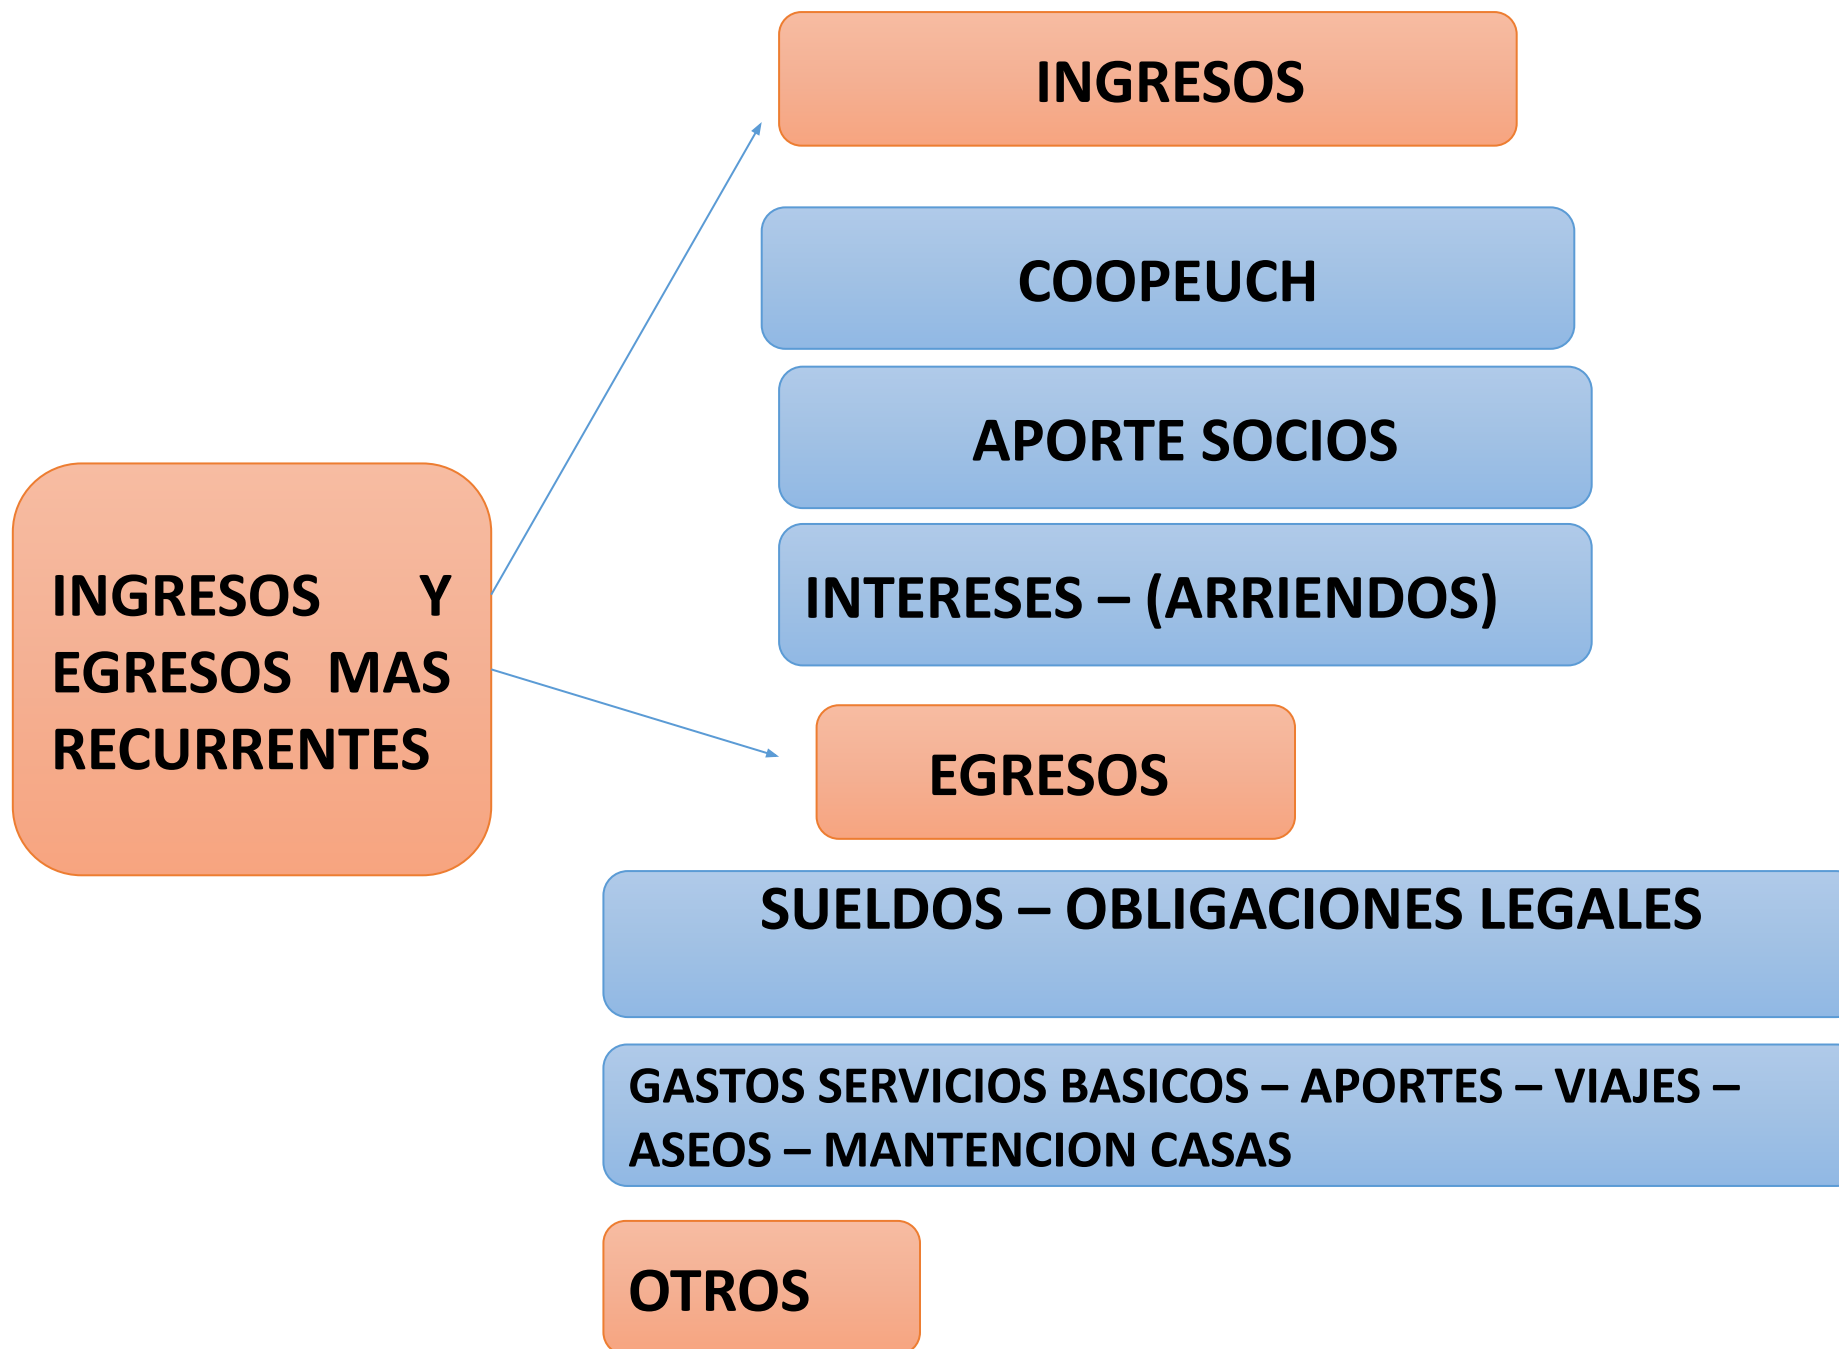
INGRESOS Y EGRESOS MAS RECURRENTES

INGRESOS

COOPEUCH

APORTE SOCIOS

INTERESES – (ARRIENDOS)

EGRESOS

SUELDOS – OBLIGACIONES LEGALES

GASTOS SERVICIOS BASICOS – APORTES – VIAJES – ASEOS – MANTENCION CASAS

OTROS